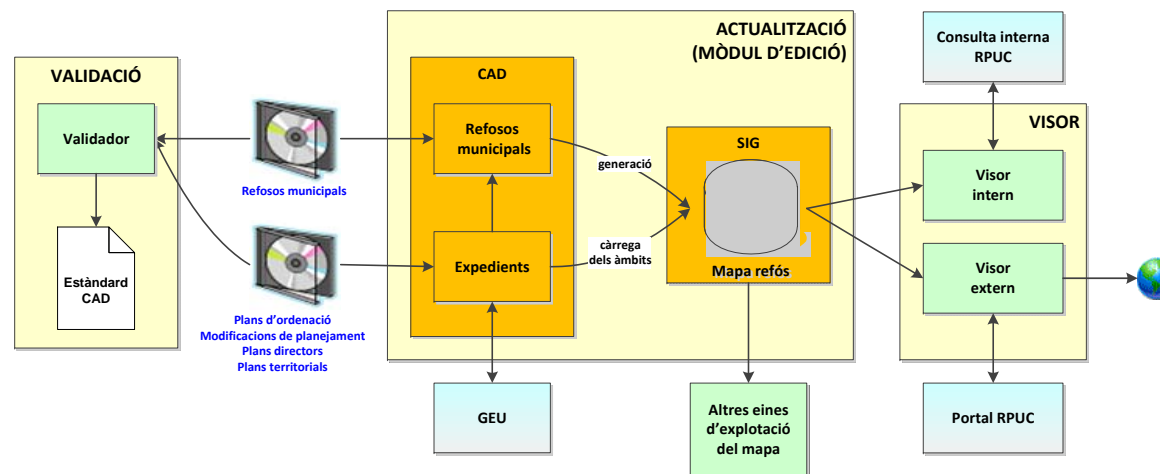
VALIDACIÓ

Validador

Estàndard CAD

Refosos municipals

Plans d'ordenació
Modificacions de planejament
Plans directors
Plans territorials

ACTUALITZACIÓ
(MÒDUL D'EDICIÓ)

CAD

Refosos municipals

Expedients

generació

càrrega dels àmbits

SIG

Mapa refós

GEU

Altres eines d'explotació del mapa

Consulta interna RPUC

VISOR

Visor intern

Visor extern

Portal RPUC